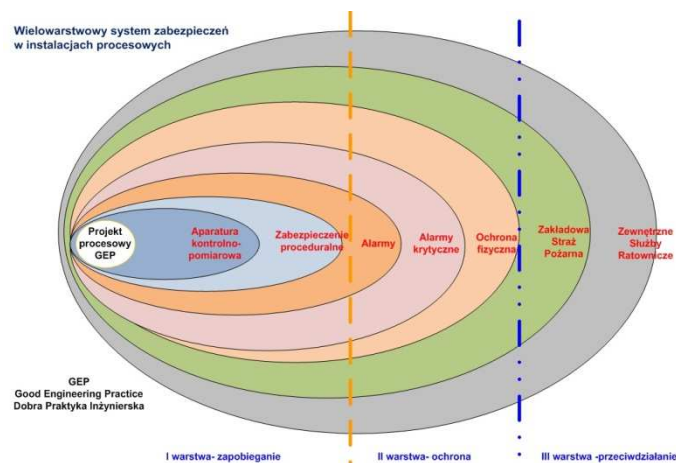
Wielowarstwowy system zabezpieczeń w instalacjach procesowych

Projekt procesowy GEP

Aparatura kontrolno-pomiarowa

Zabezpieczenie proceduralne

Alarmy

Alarmy krytyczne

Ochrona fizyczna

Zakładowa Straż Pożarna

Zewnętrzne Służby Ratownicze

GEP
Good Engineering Practice
Dobra Praktyka Inżynierska

I warstwa- zapobieganie

II warstwa- ochrona

III warstwa -przeciwdziałanie